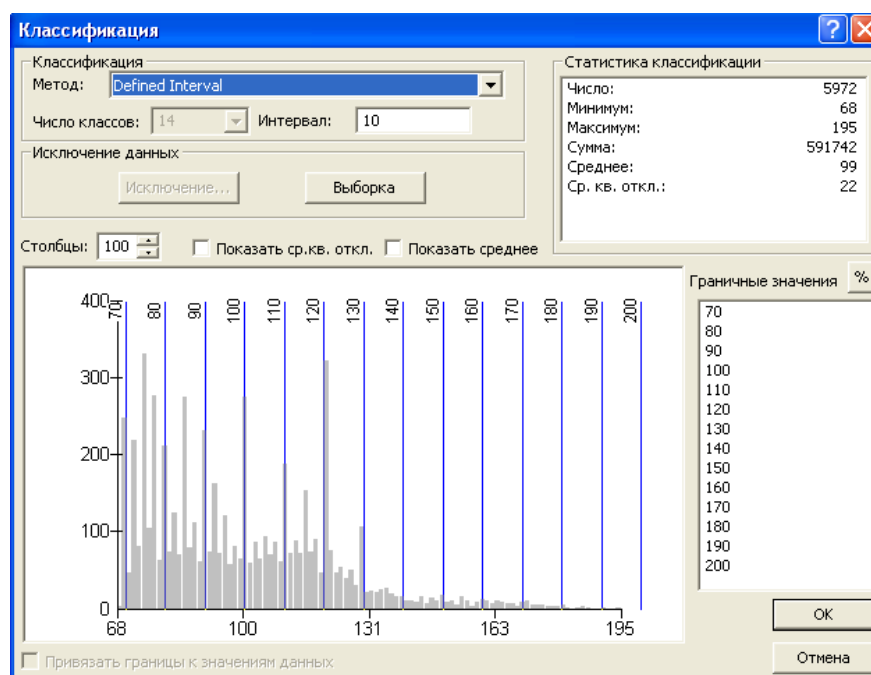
Классификация

Классификация
Метод: Defined Interval
Число классов: 14 Интервал: 10

Исключение данных
Исключение... Выборка

Статистика классификации
Число: 5972
Минимум: 68
Максимум: 195
Сумма: 591742
Среднее: 99
Ср. кв. откл.: 22

Столбцы: 100 Показать ср.кв. откл. Показать среднее

Граничные значения %

400
300
200
100
0

70 80 90 100 110 120 130 140 150 160 170 180 190 200

68 100 131 163 195

70
80
90
100
110
120
130
140
150
160
170
180
190
200

OK
Отмена

Привязать границы к значениям данных